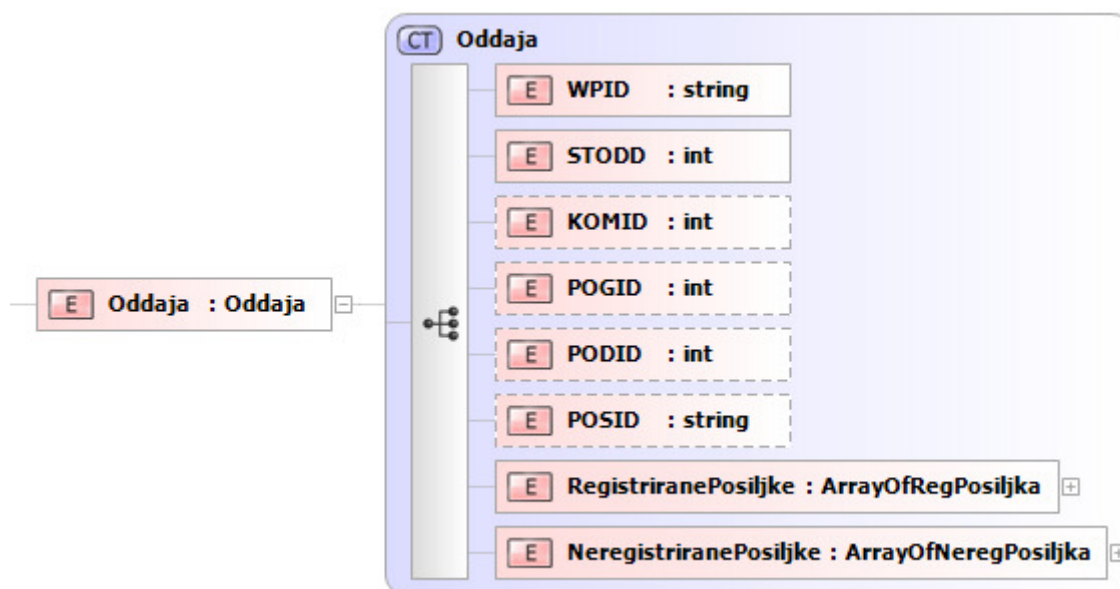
CT Oddaja

E Oddaja : Oddaja

E WPID : string

E STODD : int

E KOMID : int

E POGID : int

E PODID : int

E POSID : string

E RegistriranePosiljke : ArrayOfRegPosiljka

E NeregistriranePosiljke : ArrayOfNeregPosiljka